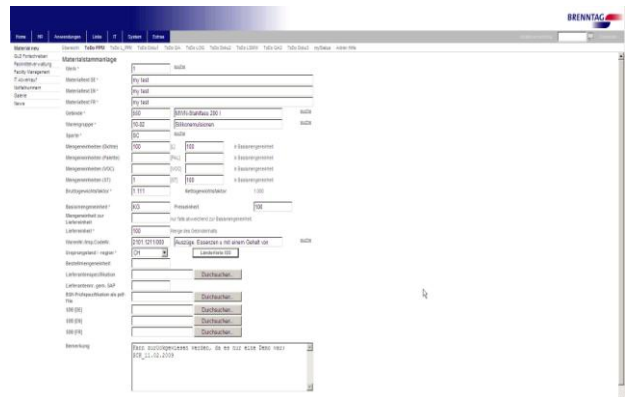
BRENNTAG

Home | BC | Anwendungen | Liste | IT | System | Extras

Material neu
SUZ Portal
Reklamation
Facility Management
IT
Gefahrstoff
Spezial
News

Übersicht | TeBo PRM | TeBo | TeBo Detail | TeBo DA | TeBo LOG | TeBo Detail | TeBo LOGIV | TeBo Grid | TeBo Detail | myStatus | Admin Hilfe

Materialstammanlage

Sparte * | 1 | suche
Materialtext DE * | my test
Materialtext EN * | my test
Materialtext FR * | my test
Gebinde * | 600 | BRVN-Stahlfass 200 l | suche
Warengruppe * | 10.02 | Silikonemulsionen | suche
Sparte * | 50 | suche
Mengeneinheiten (Stück) | 100 | (L) | 100 | = Basismengeneinheit
Mengeneinheiten (Palette) | | (PAL) | | = Basismengeneinheit
Mengeneinheiten (VOC) | | (VOC) | | = Basismengeneinheit
Mengeneinheiten (ST) | 1 | (ST) | 100 | = Basismengeneinheit
Bruttogewichtsfaktor * | 1.111 | Nettogewichtsfaktor | 1.000
Basismengeneinheit * | KG | Preiseinheit | 100
Mengeneinheit zur Liefereinheit | | nur falls abweichend zur Basismengeneinheit
Liefereinheit * | 100 | Menge des Gebindeinhalts
Warennr./Imp.Codenr. | 3301 1211000 | Auszüge, Essenzen u mit einem Gehalt von | suche
Ursprungsland - region * | CH | Ländereinstellung
Bezeichnungseinheit
Lieferantenspezifikation | | Durchsuchen...
Lieferantennr. gem. SAP
EDI-Profilspezifikation als pdf-File | | Durchsuchen...
SDB (DE) | | Durchsuchen...
SDB (EN) | | Durchsuchen...
SDB (FR) | | Durchsuchen...
Bemerkung | Kann zurückgewiesen werden, da es nur eine Test war; SCH 11.02.2009